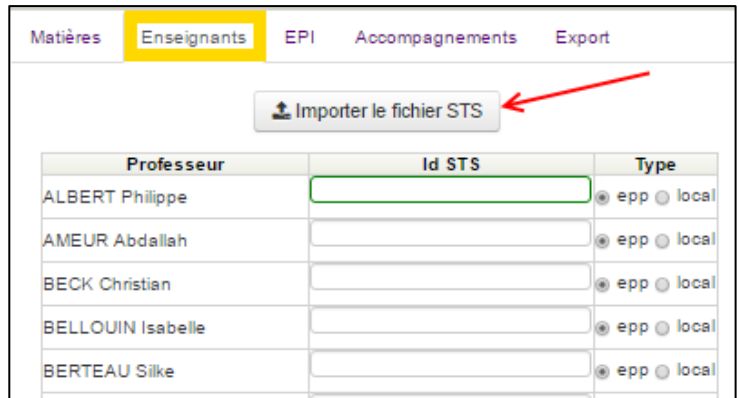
Matières Enseignants EPI Accompagnements Export

Importer le fichier STS

| Professeur | Id STS | Type |
|---|---|---|
| ALBERT Philippe | | epp local |
| AMEUR Abdallah | | epp local |
| BECK Christian | | epp local |
| BELLOUIN Isabelle | | epp local |
| BERTEAU Silke | | epp local |